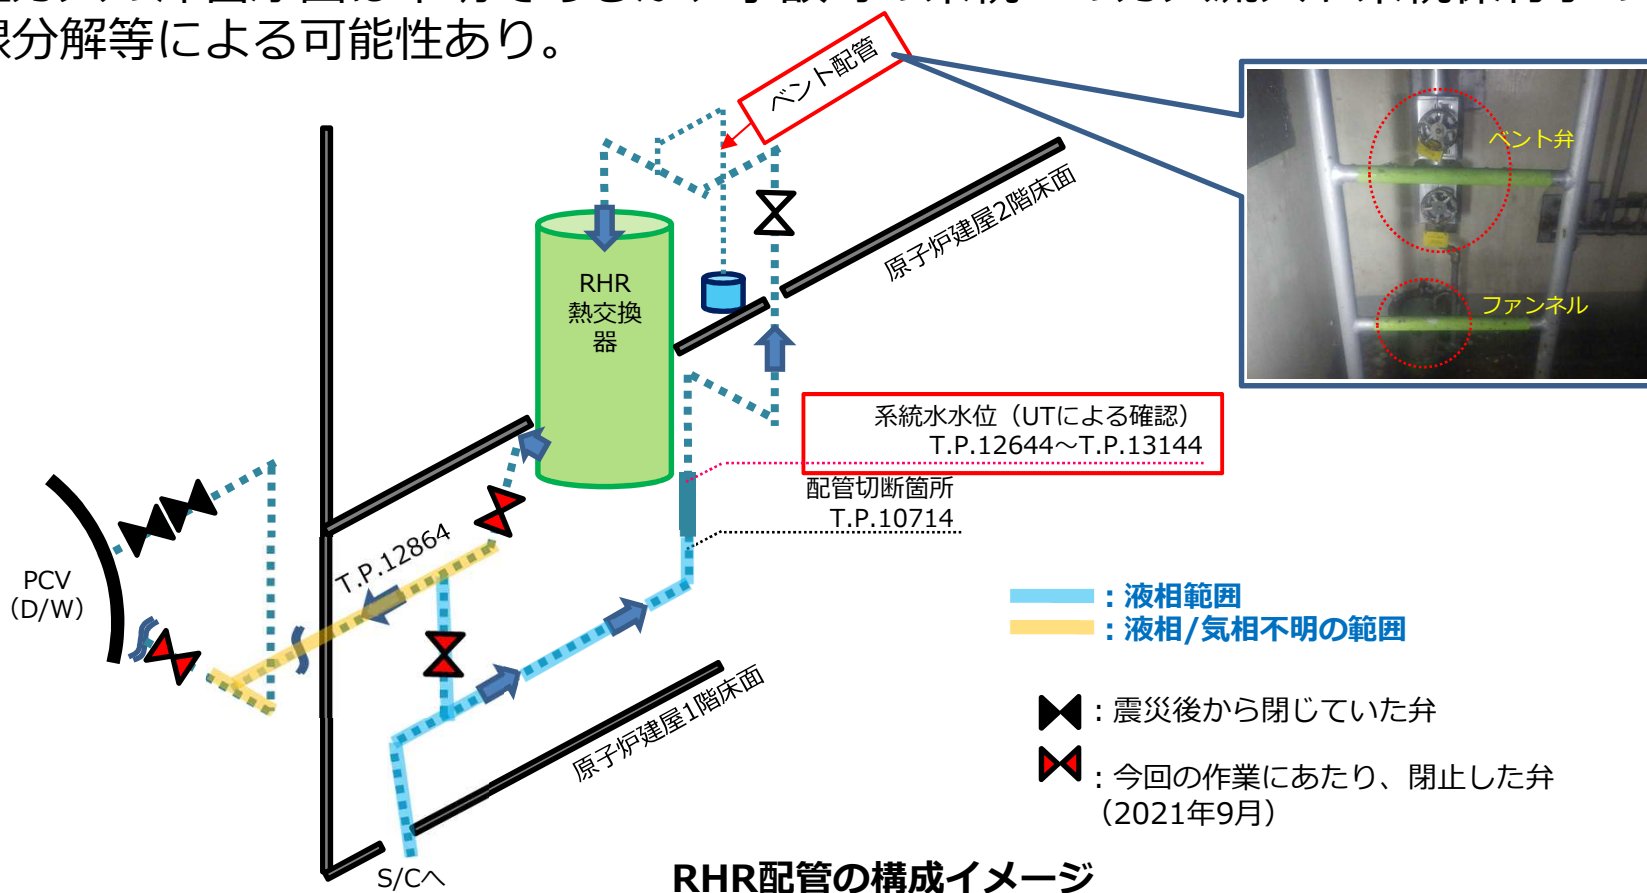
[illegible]
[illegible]線分解等による可能性あり。

ベント配管

原子炉建屋2階床面

RHR
熱交換
器

ベント弁

ファンネル

系統水水位（UTによる確認）
T.P.12644～T.P.13144

配管切断箇所
T.P.10714

T.P.12864

PCV
(D/W)

：液相範囲
：液相/気相不明の範囲

原子炉建屋1階床面

：震災後から閉じていた弁

：今回の作業にあたり、閉止した弁
（2021年9月）

S/Cへ

RHR配管の構成イメージ